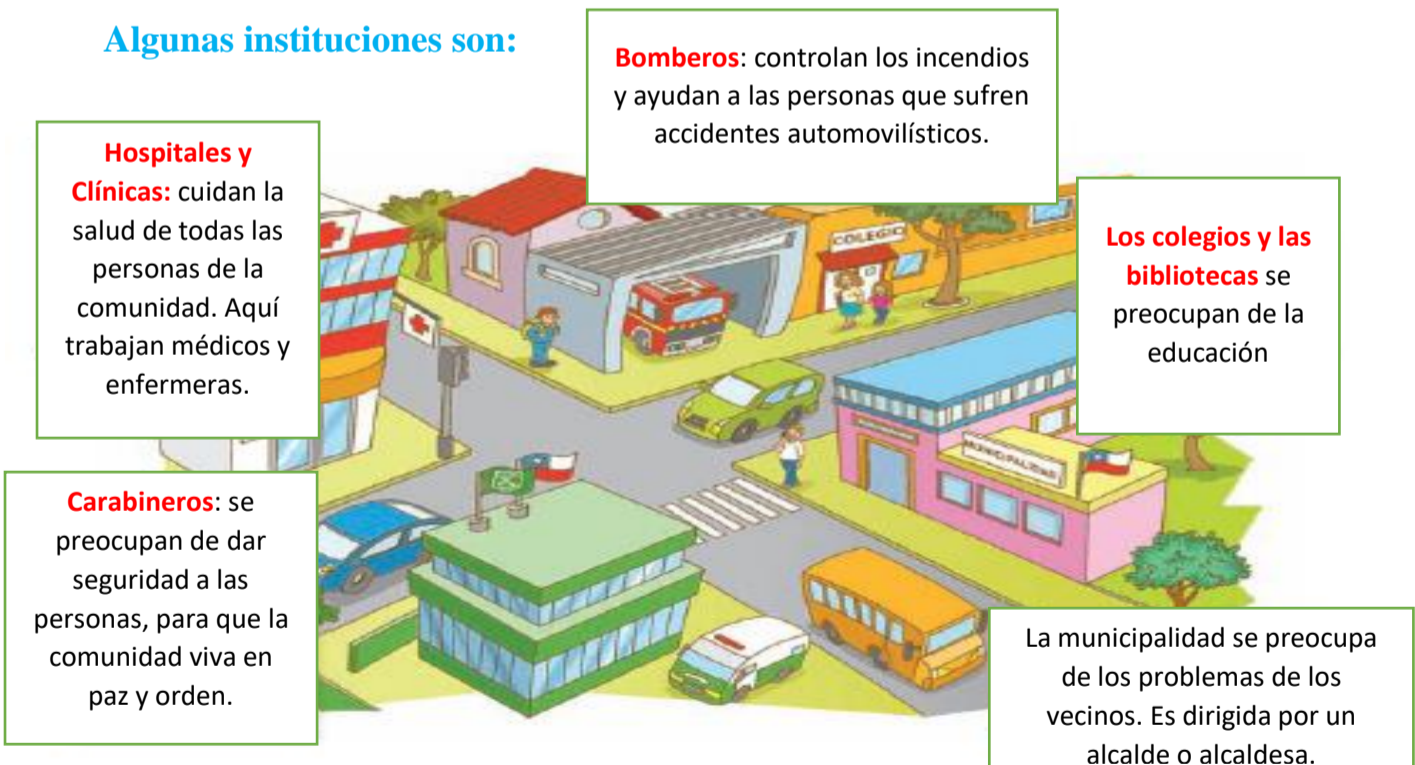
Algunas instituciones son:

Bomberos: controlan los incendios y ayudan a las personas que sufren accidentes automovilísticos.

Hospitales y Clínicas: cuidan la salud de todas las personas de la comunidad. Aquí trabajan médicos y enfermeras.

COLEGIO

Los colegios y las bibliotecas se preocupan de la educación

MUNICIPALIDAD

Carabineros: se preocupan de dar seguridad a las personas, para que la comunidad viva en paz y orden.

La municipalidad se preocupa de los problemas de los vecinos. Es dirigida por un alcalde o alcaldesa.